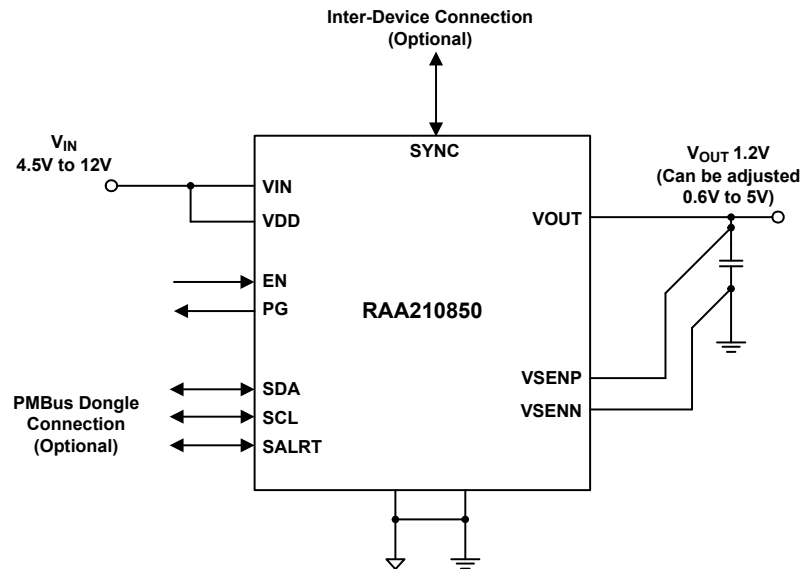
Inter-Device Connection
(Optional)

$V_{IN}$
4.5V to 12V

SYNC

VIN

VDD

$V_{OUT}$ 1.2V
(Can be adjusted
0.6V to 5V)

VOUT

EN

PG

RAA210850

PMBus Dongle
Connection
(Optional)

SDA

SCL

SALRT

VSENP

VSENN